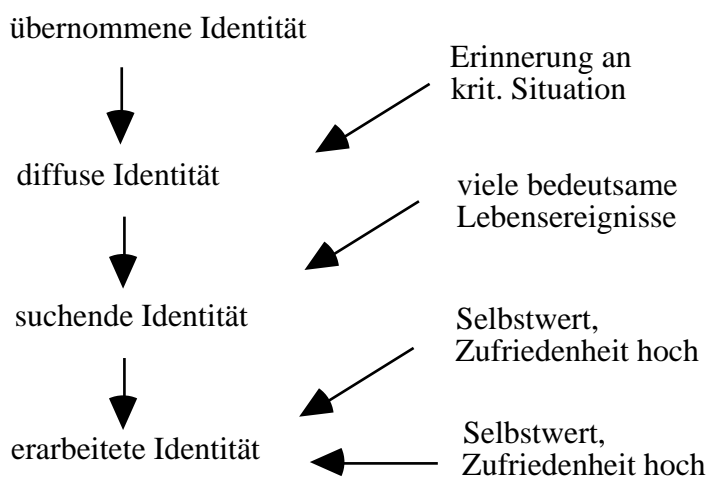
übernommene Identität

Erinnerung an krit. Situation

diffuse Identität

viele bedeutsame Lebensereignisse

suchende Identität

Selbstwert, Zufriedenheit hoch

erarbeitete Identität

Selbstwert, Zufriedenheit hoch